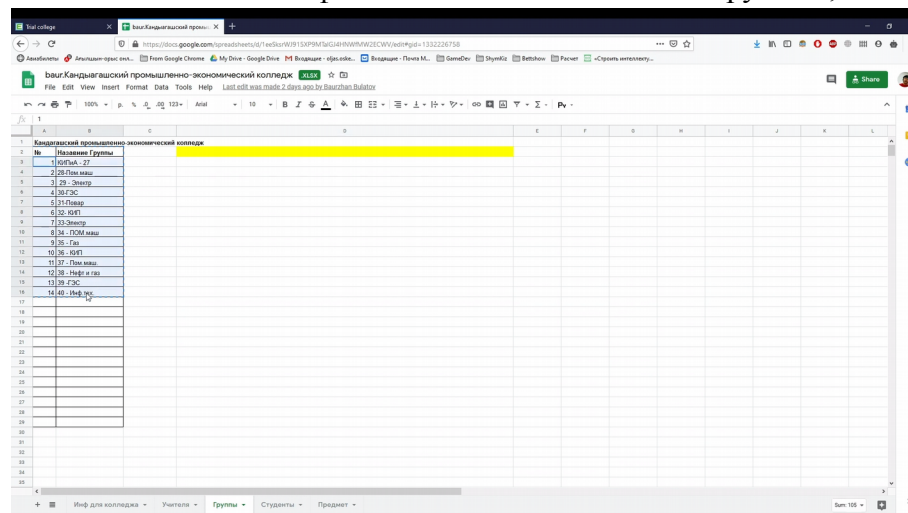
Trial college | baur.Кандыагашский промы... | +

https://docs.google.com/spreadsheets/d/1eeSksrWJ915XP9MTalGJ4HNWfMW2ECWV/edit#gid=1332226758

Авиабилеты | Ағылшын-орыс онл... | From Google Chrome | My Drive - Google Drive | Входящие - ofjas.oske... | Входящие - Почта M... | GameDev | ShymKz | Bettshow | Расчет | «Строить интеллекту...

baur.Кандыагашский промышленно-экономический колледж .XLSX
File Edit View Insert Format Data Tools Help Last edit was made 2 days ago by Baurzhan Bulatov

Share

100% | р. % .0 .00 123 | Arial | 10 | B I S A

fx 1

| | A | B | C | D | E | F | G | H | I | J | K | L |
|---|---|---|---|---|---|---|---|---|---|---|---|---|
| 1 | Кандыагашский промышленно-экономический колледж | | | | | | | | | | | |
| 2 | № | Название Группы | | | | | | | | | | |
| 3 | 1 | КИПиА - 27 | | | | | | | | | | |
| 4 | 2 | 28-Пом.маш | | | | | | | | | | |
| 5 | 3 | 29 - Электр | | | | | | | | | | |
| 6 | 4 | 30-ГЭС | | | | | | | | | | |
| 7 | 5 | 31-Повар | | | | | | | | | | |
| 8 | 6 | 32- КИП | | | | | | | | | | |
| 9 | 7 | 33-Электр | | | | | | | | | | |
| 10 | 8 | 34 - ПОМ.маш | | | | | | | | | | |
| 11 | 9 | 35 - Газ | | | | | | | | | | |
| 12 | 10 | 36 - КИП | | | | | | | | | | |
| 13 | 11 | 37 - Пом.маш. | | | | | | | | | | |
| 14 | 12 | 38 - Нефт и газ | | | | | | | | | | |
| 15 | 13 | 39 -ГЭС | | | | | | | | | | |
| 16 | 14 | 40 - Инф.тех. | | | | | | | | | | |

+ ≡ Инф для колледжа ▾ | Учителя ▾ | Группы ▾ | Студенты ▾ | Предмет ▾

Sum: 105